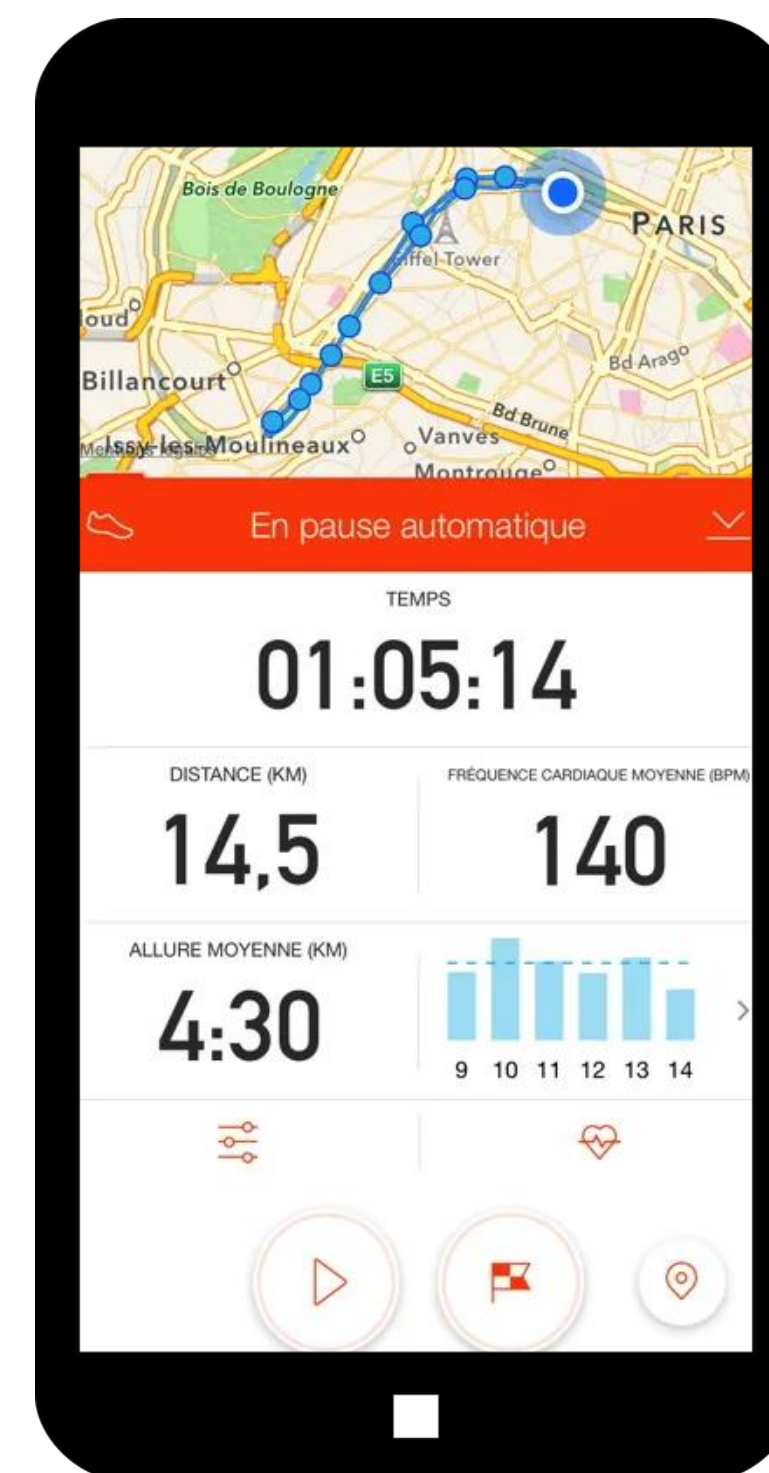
Bois de Boulogne
PARIS
Eiffel Tower
loud
Bd Arago
Billancourt
E5
Bd Brune
Issy-les-Moulineaux
Vanves
Montrouge
En pause automatique
TEMPS
01:05:14
DISTANCE (KM)
14,5
FRÉQUENCE CARDIAQUE MOYENNE (BPM)
140
ALLURE MOYENNE (KM)
4:30
9 10 11 12 13 14